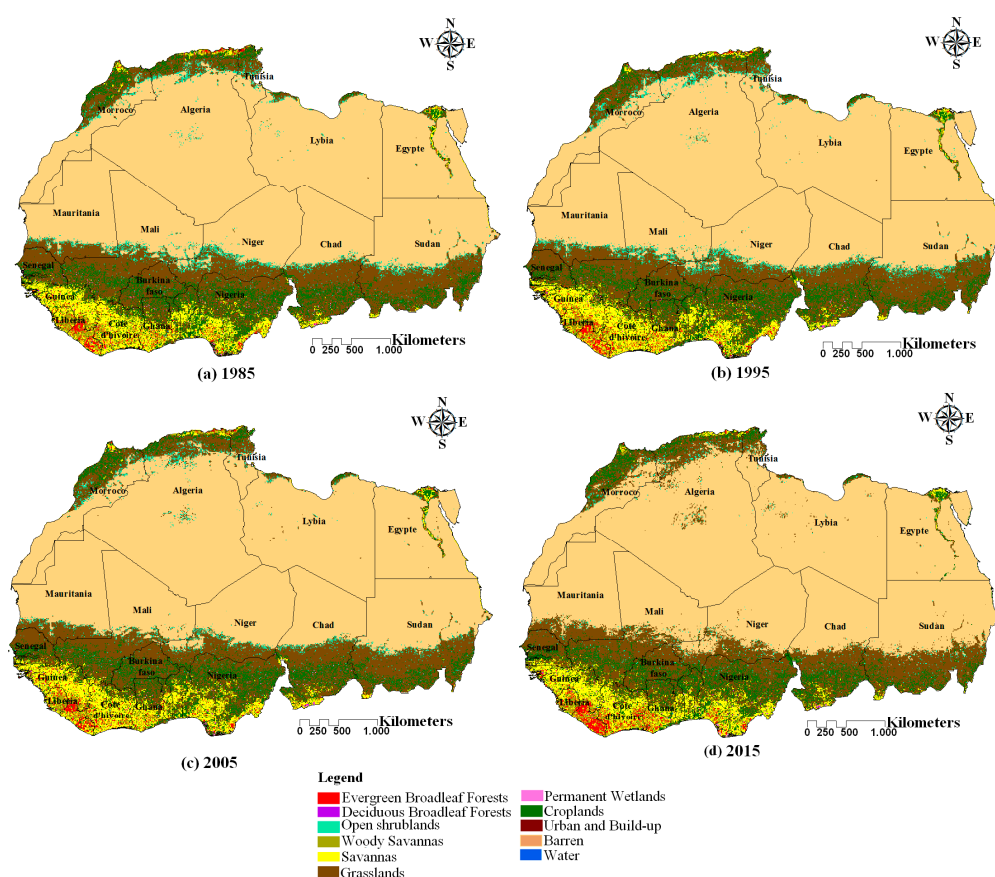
N
W E
S

Tunisia
Morroco
Algeria
Lybia
Egypte
Mauritania
Mali
Niger
Chad
Sudan
Senegal
Guinea
Burkina faso
Nigeria
Liberia
Cote d'hivoire
Ghana

0 250 500 1.000 Kilometers

(a) 1985

N
W E
S

Tunisia
Morroco
Algeria
Lybia
Egypte
Mauritania
Mali
Niger
Chad
Sudan
Senegal
Guinea
Burkina faso
Nigeria
Liberia
Cote d'hivoire
Ghana

0 250 500 1.000 Kilometers

(b) 1995

N
W E
S

Tunisia
Morroco
Algeria
Lybia
Egypte
Mauritania
Mali
Niger
Chad
Sudan
Senegal
Guinea
Burkina faso
Nigeria
Liberia
Cote d'hivoire
Ghana

0 250 500 1.000 Kilometers

(c) 2005

N
W E
S

Tunisia
Morroco
Algeria
Lybia
Egypte
Mauritania
Mali
Niger
Chad
Sudan
Senegal
Guinea
Burkina faso
Nigeria
Liberia
Cote d'hivoire
Ghana

0 250 500 1.000 Kilometers

(d) 2015

Legend
Evergreen Broadleaf Forests
Deciduous Broadleaf Forests
Open shrublands
Woody Savannas
Savannas
Grasslands
Permanent Wetlands
Croplands
Urban and Build-up
Barren
Water